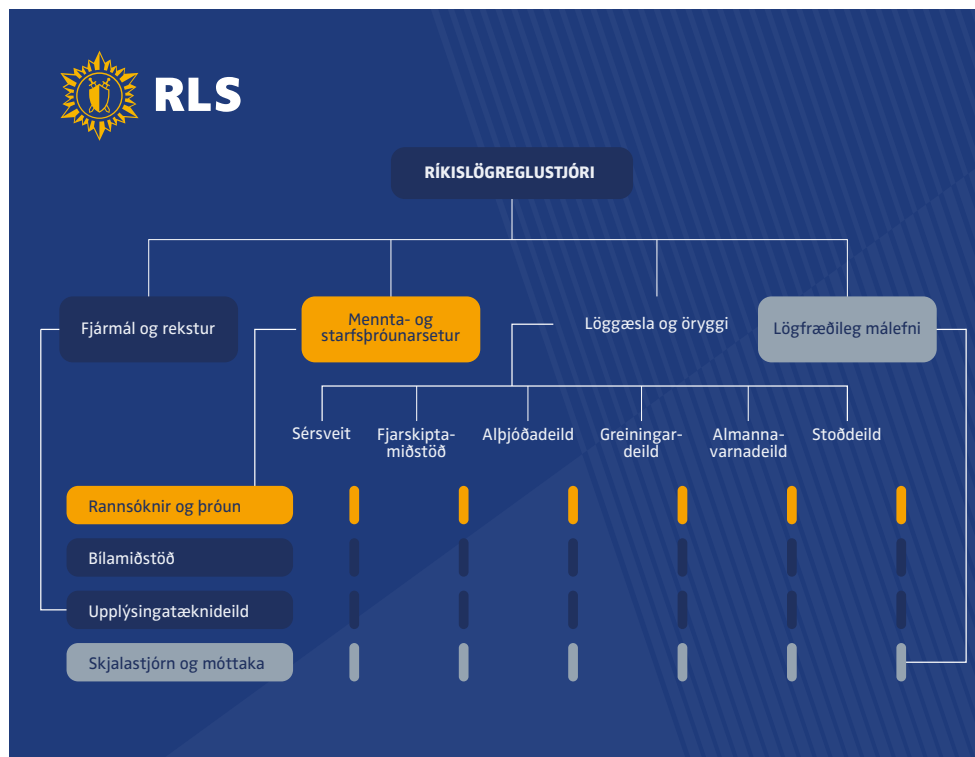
RLS

RÍKISLÖGREGLUSTJÓRI

Fjármál og rekstur

Mennta- og starfsþróunarsetur

Löggæsla og öryggi

Lögfræðileg málefni

Sérsveit

Fjarskiptamiðstöð

Alþjóðadeild

Greiningardeild

Almannavarnadeild

Stoðdeild

Rannsóknir og þróun

Bílamiðstöð

Upplýsingatæknideild

Skjalastjórn og móttaka